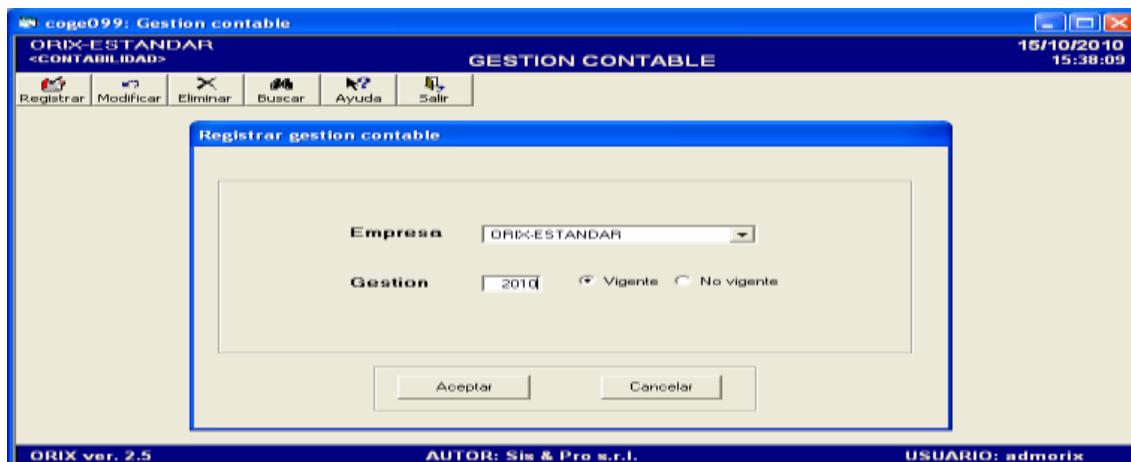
coge099: Gestion contable

ORIX-ESTANDAR
<CONTABILIDAD>

GESTION CONTABLE

15/10/2010
15:38:09

Registrar | Modificar | Eliminar | Buscar | Ayuda | Salir

Registrar gestion contable

Empresa ORIX-ESTANDAR

Gestion 2010 Vigente No vigente

Aceptar Cancelar

ORIX ver. 2.5

AUTOR: Sis & Pro s.r.l.

USUARIO: admorix